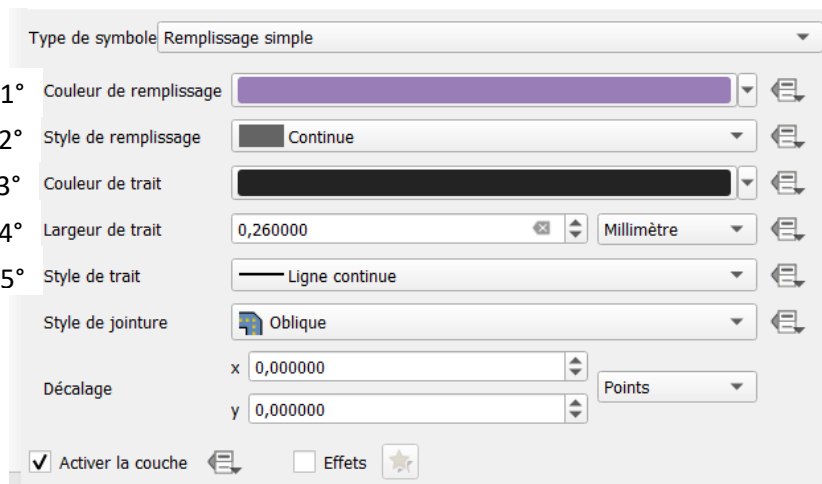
Type de symbole Remplissage simple

1° Couleur de remplissage

2° Style de remplissage Continue

3° Couleur de trait

4° Largeur de trait 0,260000 Millimètre

5° Style de trait Ligne continue

Style de jointure Oblique

Décalage x 0,000000 y 0,000000 Points

Activer la couche Effets